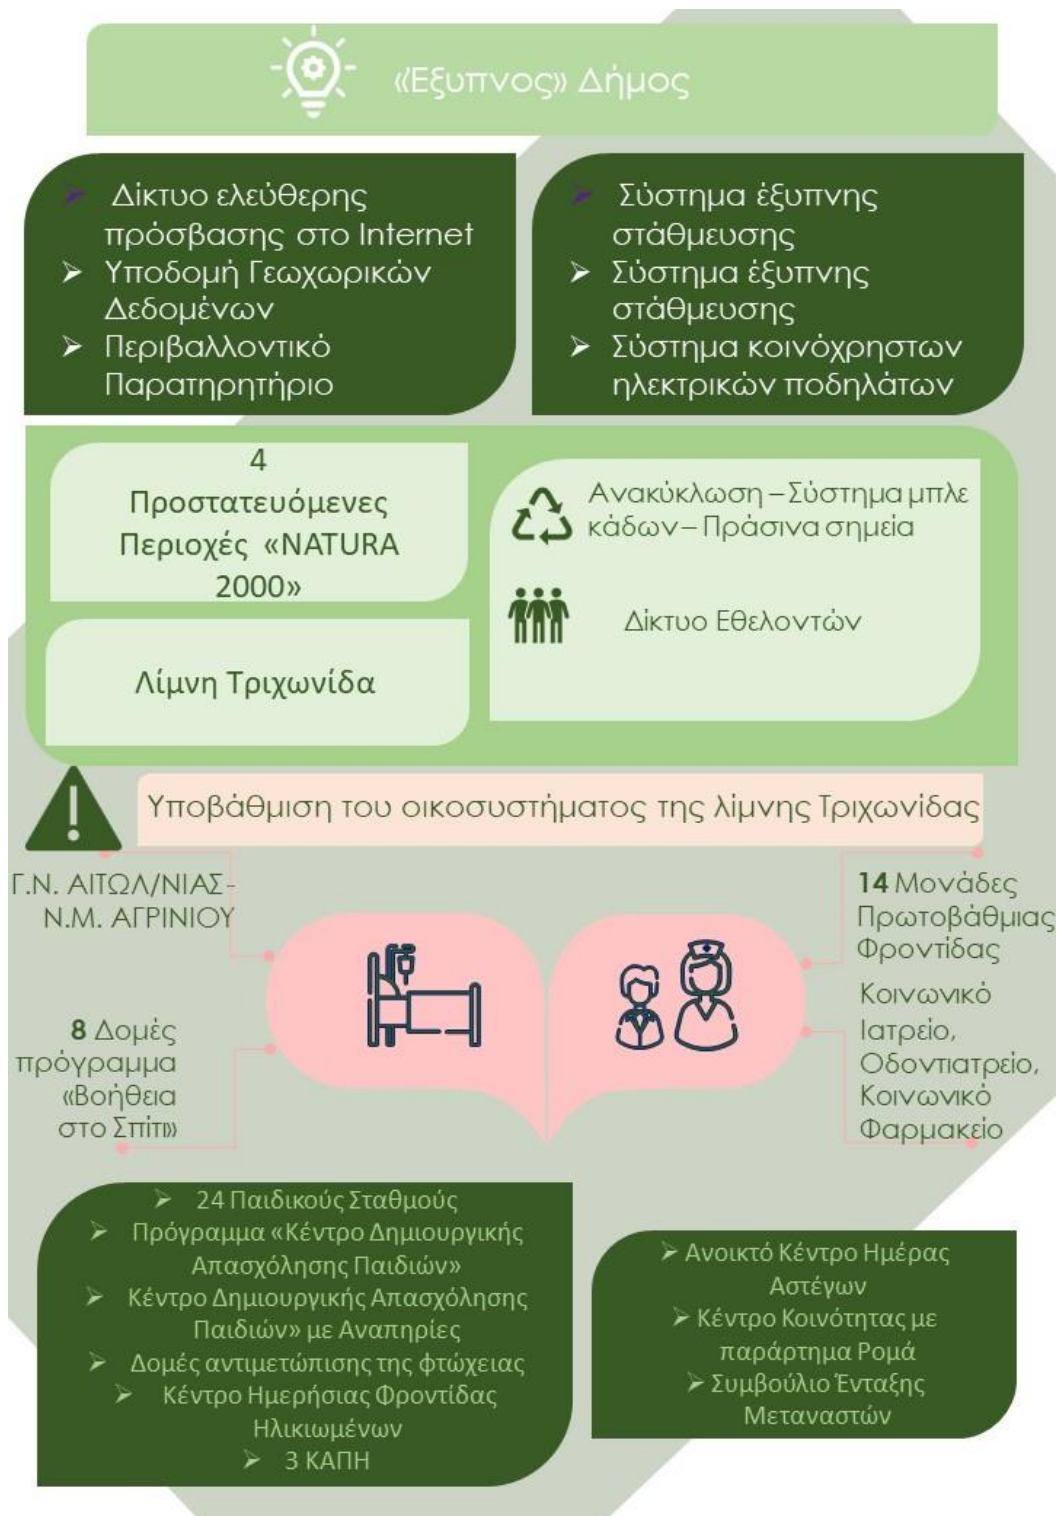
«Έξυπνος» Δήμος

➤ Δίκτυο ελεύθερης πρόσβασης στο Internet
➤ Υποδομή Γεωχωρικών Δεδομένων
➤ Περιβαλλοντικό Παρατηρητήριο

➤ Σύστημα έξυπνης στάθμευσης
➤ Σύστημα έξυπνης στάθμευσης
➤ Σύστημα κοινόχρηστων ηλεκτρικών ποδηλάτων

4 Προστατευόμενες Περιοχές «NATURA 2000»

Λίμνη Τριχωνίδα

Ανακύκλωση – Σύστημα μπλε κάδων – Πράσινα σημεία

Δίκτυο Εθελοντών

Υποβάθμιση του οικοσυστήματος της λίμνης Τριχωνίδας

Γ.Ν. ΑΙΤΩΛ/ΝΙΑΣ-Ν.Μ. ΑΓΡΙΝΙΟΥ

8 Δομές πρόγραμμα «Βοήθεια στο Σπίτι»

14 Μονάδες Πρωτοβάθμιας Φροντίδας

Κοινωνικό Ιατρείο, Οδοντιατρείο, Κοινωνικό Φαρμακείο

➤ 24 Παιδικούς Σταθμούς
➤ Πρόγραμμα «Κέντρο Δημιουργικής Απασχόλησης Παιδιών»
➤ Κέντρο Δημιουργικής Απασχόλησης Παιδιών» με Αναπηρίες
➤ Δομές αντιμετώπισης της φτώχειας
➤ Κέντρο Ημερήσιας Φροντίδας Ηλικιωμένων
➤ 3 ΚΑΠΗ

➤ Ανοικτό Κέντρο Ημέρας Αστέγων
➤ Κέντρο Κοινότητας με παράρτημα Ρομά
➤ Συμβούλιο Ένταξης Μεταναστών